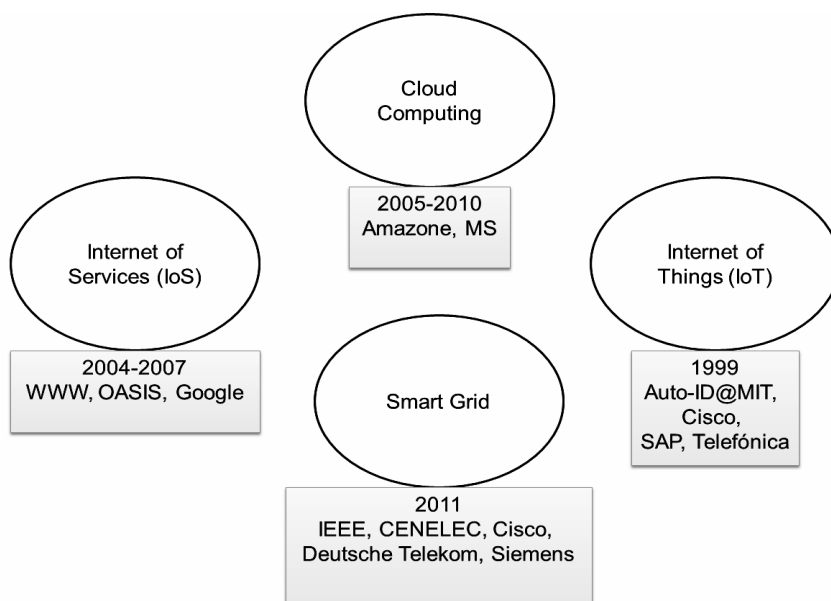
Cloud Computing

2005-2010
Amazone, MS

Internet of Services (IoS)

2004-2007
WWW, OASIS, Google

Internet of Things (IoT)

1999
Auto-ID@MIT, Cisco, SAP, Telefónica

Smart Grid

2011
IEEE, CENELEC, Cisco, Deutsche Telekom, Siemens